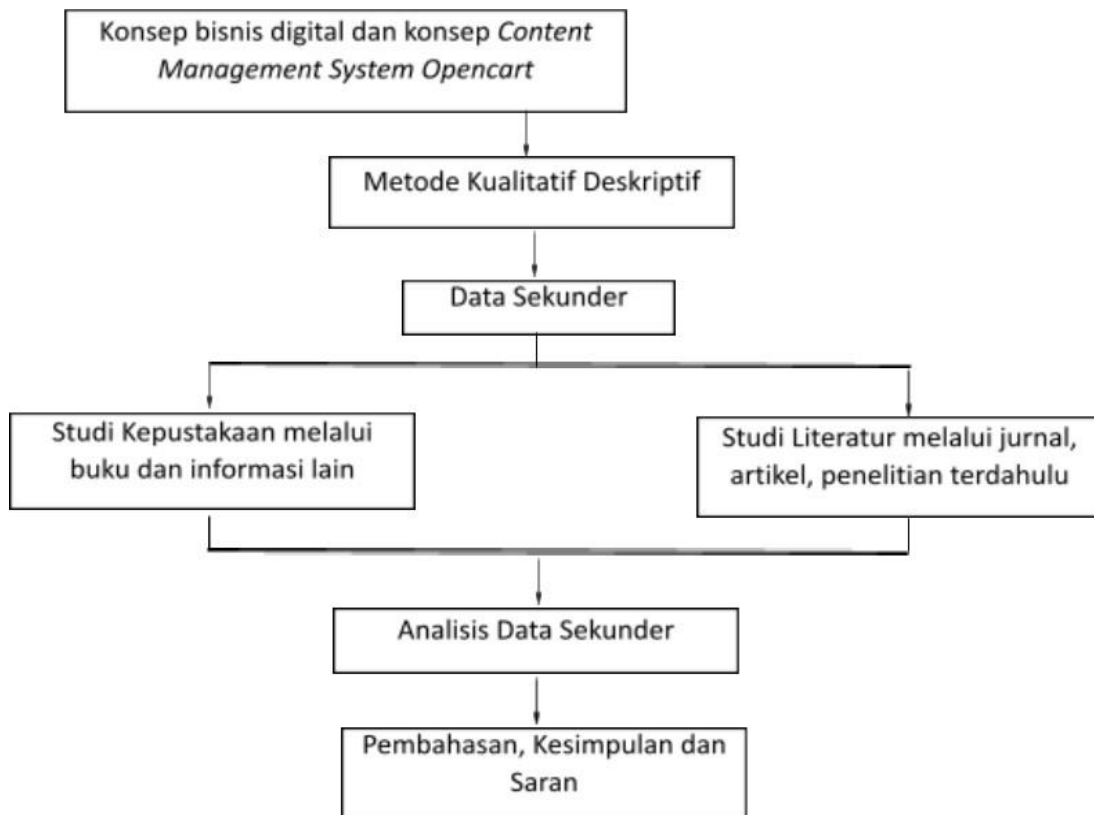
Konsep bisnis digital dan konsep Content Management System Opencart

Metode Kualitatif Deskriptif

Data Sekunder

Studi Kepustakaan melalui buku dan informasi lain

Studi Literatur melalui jurnal, artikel, penelitian terdahulu

Analisis Data Sekunder

Pembahasan, Kesimpulan dan Saran